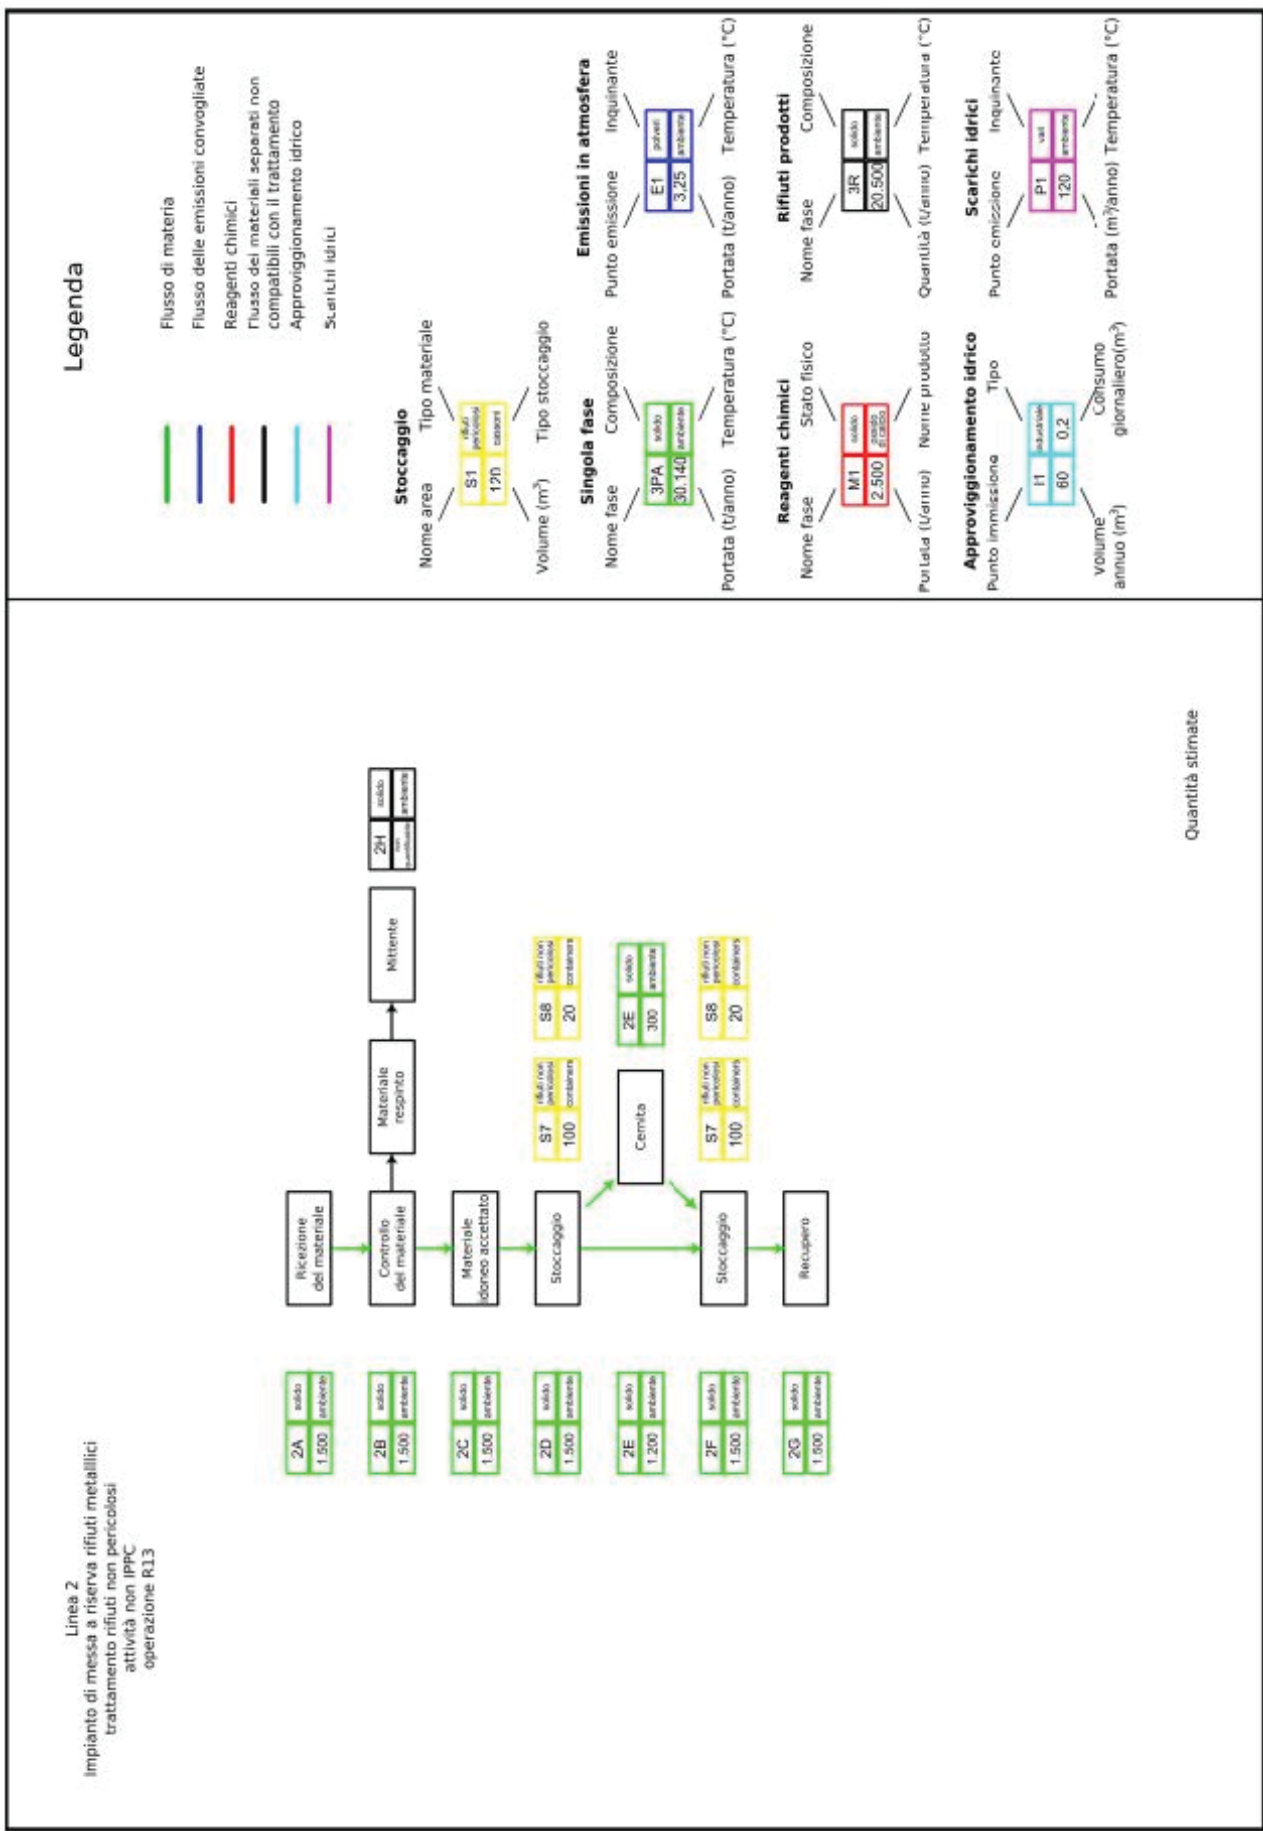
Legenda

Flusso di materia
Flusso delle emissioni convogliate
Reagenti chimici
Flusso dei materiali separati non compatibili con il trattamento
Approvviggionamento idrico
Scarichi idrici

Stoccaggio
Nome area
Tipo materiale
S1
rifiuti pericolosi
120
cassoni
Volume (m³)
Tipo stoccaggio

Singola fase
Nome fase
Composizione
3PA
solido
30.140
ambiente
Portata (t/anno)
Temperatura (°C)

Emissioni in atmosfera
Punto emissione
Inquinante
E1
polveri
3,25
ambiente
Portata (t/anno)
Temperatura (°C)

Reagenti chimici
Nome fase
Stato fisico
M1
solido
2.500
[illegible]
Portata (t/anno)
Nome prodotto

Rifiuti prodotti
Nome fase
Composizione
3R
solido
20.500
ambiente
Quantità (t/anno)
Temperatura

Approvviggionamento idrico
Punto immissione
Tipo
I1
industriale
60
0,2
Volume annuo (m³)
Consumo giornaliero(m³)

Scarichi idrici
Punto emissione
Inquinante
P1
vari
120
ambiente
Portata (m³/anno)
Temperatura (°C)

Linea 2
Impianto di messa a riserva rifiuti metallici
trattamento rifiuti non pericolosi
attività non IPPC
operazione R13

2A solido 1.500 ambiente
2B solido 1.500 ambiente
2C solido 1.500 ambiente
2D solido 1.500 ambiente
2E solido 1.200 ambiente
2F solido 1.500 ambiente
2G solido 1.500 ambiente

Ricezione del materiale
Controllo del materiale
Materiale respinto
Mittente
2H non quantificabile solido ambiente
Materiale idoneo accettato
Stoccaggio
S7 rifiuti non pericolosi 100 container
S8 rifiuti non pericolosi 20 container
Cernita
2E solido 300 ambiente
Stoccaggio
S7 rifiuti non pericolosi 100 container
S8 rifiuti non pericolosi 20 container
Recupero

Quantità stimate